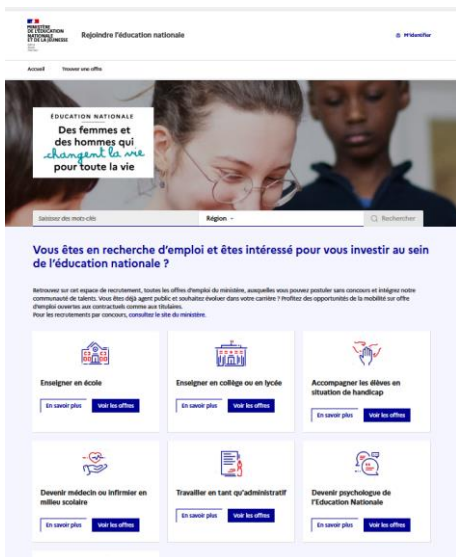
MINISTÈRE DE L'ÉDUCATION NATIONALE ET DE LA JEUNESSE
Liberté Égalité Fraternité

Rejoindre l'éducation nationale

M'identifier

Accueil Trouver une offre

ÉDUCATION NATIONALE
Des femmes et des hommes qui changent la vie pour toute la vie

Saisissez des mots-clés
Région
Rechercher

Vous êtes en recherche d'emploi et êtes intéressé pour vous investir au sein de l'éducation nationale ?

Retrouvez sur cet espace de recrutement, toutes les offres d'emploi du ministère, auxquelles vous pouvez postuler sans concours et intégrez notre communauté de talents. Vous êtes déjà agent public et souhaitez évoluer dans votre carrière ? Profitez des opportunités de la mobilité sur offre d'emploi ouvertes aux contractuels comme aux titulaires.
Pour les recrutements par concours, consultez le site du ministère.

Enseigner en école
En savoir plus Voir les offres

Enseigner en collège ou en lycée
En savoir plus Voir les offres

Accompagner les élèves en situation de handicap
En savoir plus Voir les offres

Devenir médecin ou infirmier en milieu scolaire
En savoir plus Voir les offres

Travailler en tant qu'administratif
En savoir plus Voir les offres

Devenir psychologue de l'Education Nationale
En savoir plus Voir les offres